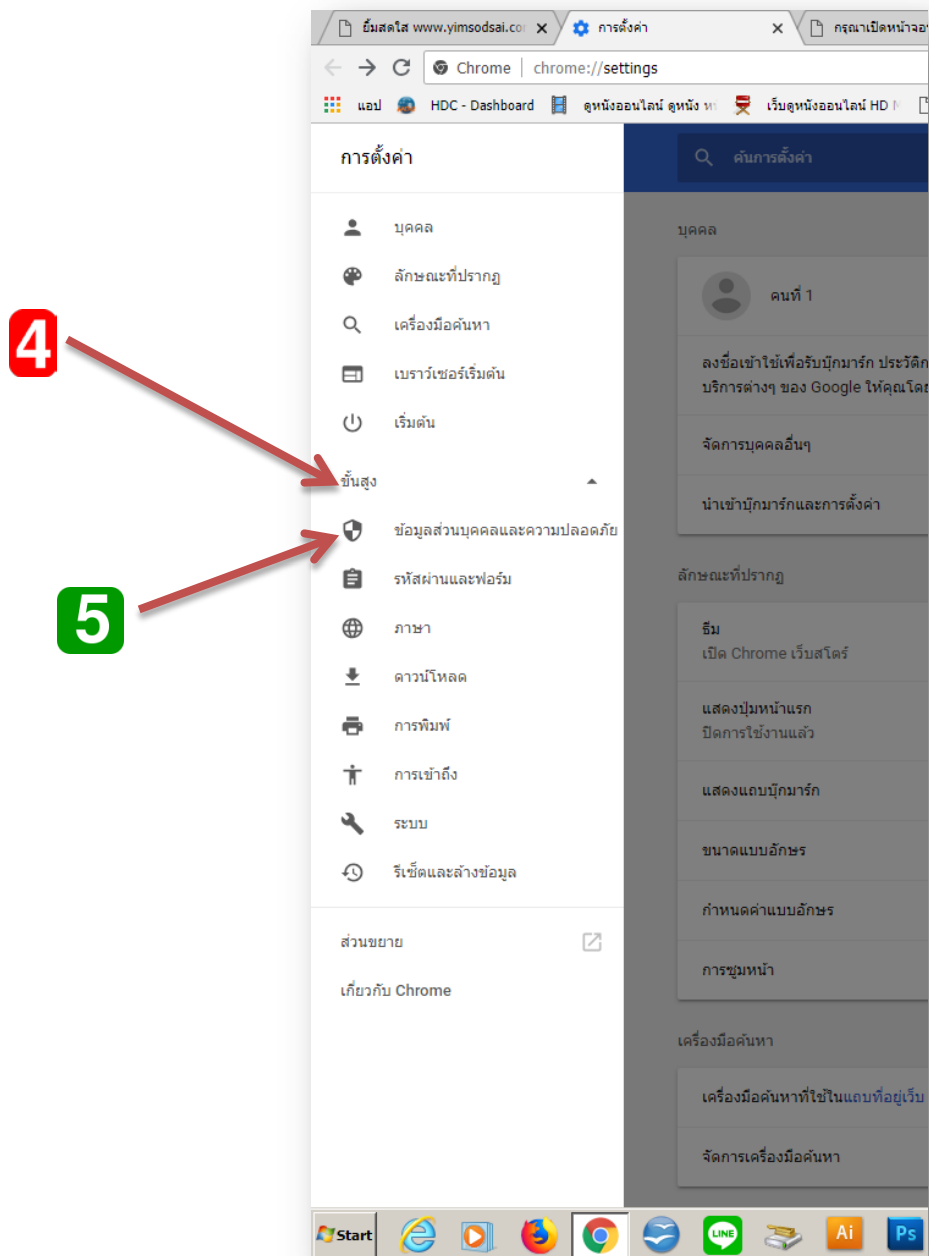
ยิ้มสดใส www.yimsodsai.co ×
การตั้งค่า ×
กรุณาเปิดหน้าจอ

Chrome | chrome://settings

แอป HDC - Dashboard ดูหนังออนไลน์ ดูหนัง ห เว็บดูหนังออนไลน์ HD

การตั้งค่า

ค้นการตั้งค่า

บุคคล
ลักษณะที่ปรากฏ
เครื่องมือค้นหา
เบราว์เซอร์เริ่มต้น
เริ่มต้น

ขั้นสูง
ข้อมูลส่วนบุคคลและความปลอดภัย
รหัสผ่านและฟอร์ม
ภาษา
ดาวน์โหลด
การพิมพ์
การเข้าถึง
ระบบ
รีเซ็ตและล้างข้อมูล

ส่วนขยาย
เกี่ยวกับ Chrome

4

5

บุคคล
คนที่ 1
ลงชื่อเข้าใช้เพื่อรับบุ๊กมาร์ก ประวัติก
บริการต่างๆ ของ Google ให้คุณโดย
จัดการบุคคลอื่นๆ
นำเข้าบุ๊กมาร์กและการตั้งค่า

ลักษณะที่ปรากฏ
ธีม
เปิด Chrome เว็บสโตร์
แสดงปุ่มหน้าแรก
ปิดการใช้งานแล้ว
แสดงแถบบุ๊กมาร์ก
ขนาดแบบอักษร
กำหนดค่าแบบอักษร
การซูมหน้า

เครื่องมือค้นหา
เครื่องมือค้นหาที่ใช้ในแถบที่อยู่เว็บ
จัดการเครื่องมือค้นหา

Start
Ai
Ps
LINE